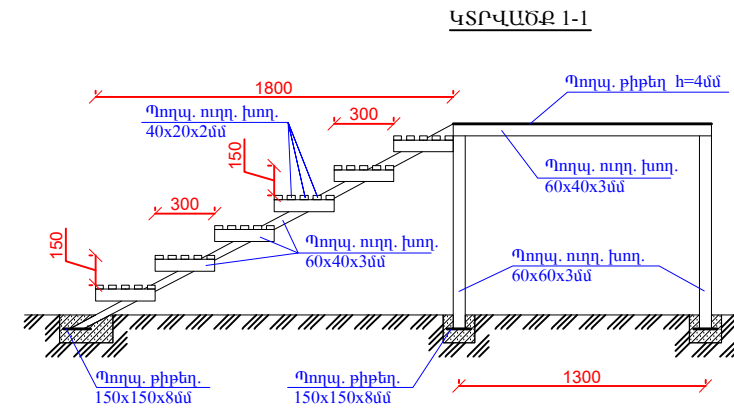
ԿՏՐՎԱԾՔ 1-1

1800

Պողպ. թիթեղ h=4մմ

Պողպ. ուղղ. խող.
40x20x2մմ

300

150

Պողպ. ուղղ. խող.
60x40x3մմ

300

Պողպ. ուղղ. խող.
60x40x3մմ

150

Պողպ. ուղղ. խող.
60x60x3մմ

Պողպ. թիթեղ.
150x150x8մմ

Պողպ. թիթեղ.
150x150x8մմ

1300